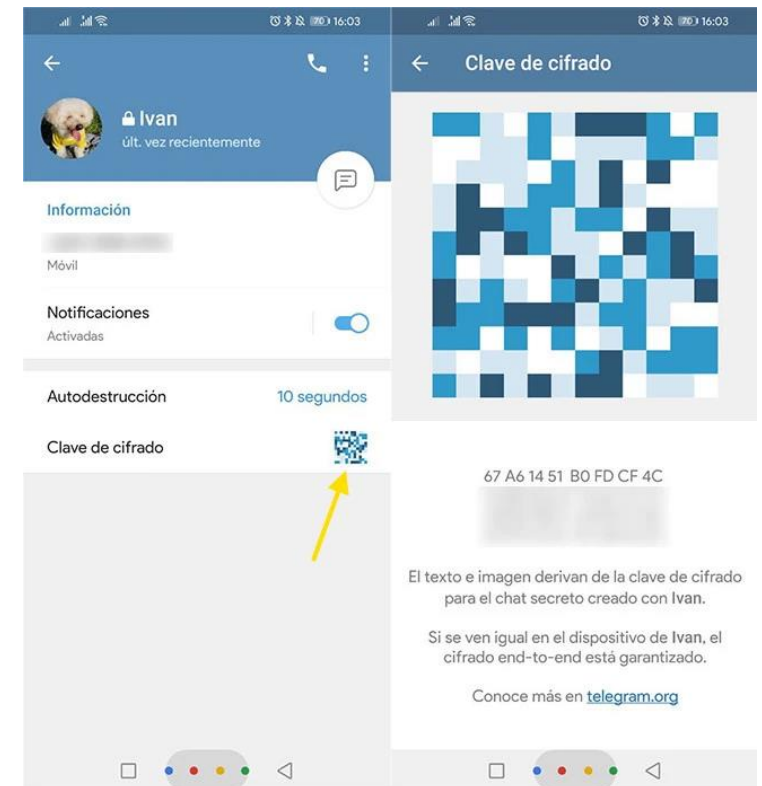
70 16:03

Ivan
últ. vez recientemente

Información
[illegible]
Móvil

Notificaciones
Activadas

Autodestrucción
10 segundos

Clave de cifrado

70 16:03

Clave de cifrado

67 A6 14 51 B0 FD CF 4C
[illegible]

El texto e imagen derivan de la clave de cifrado para el chat secreto creado con Ivan.

Si se ven igual en el dispositivo de Ivan, el cifrado end-to-end está garantizado.

Conoce más en telegram.org